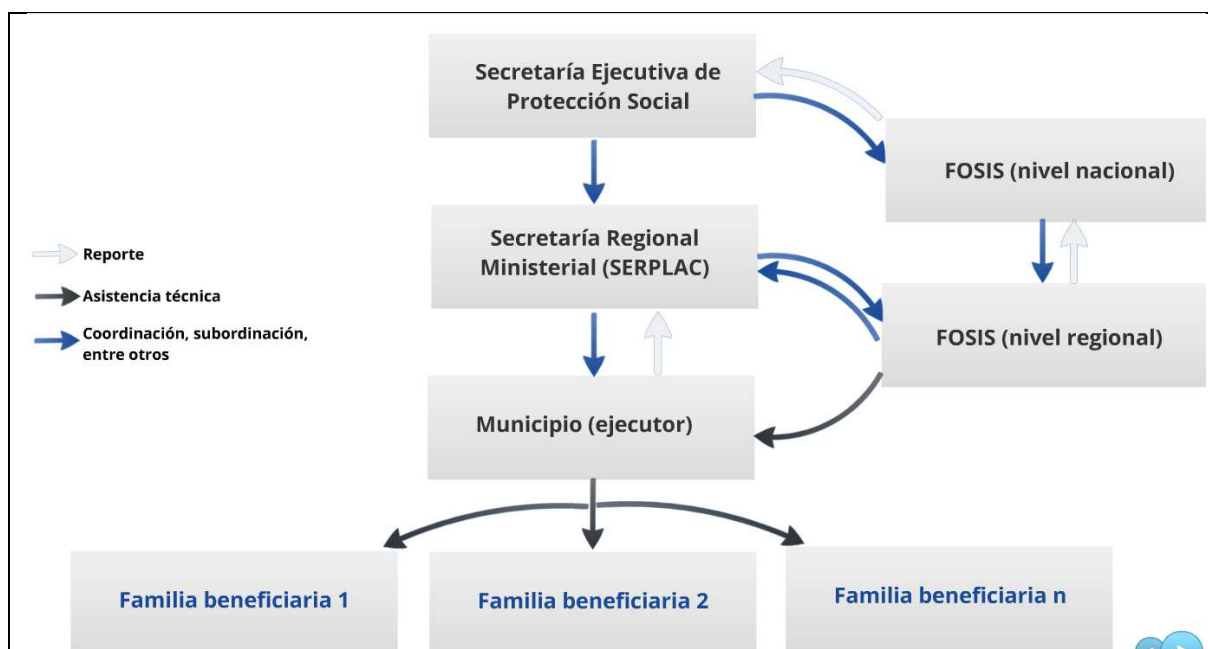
Secretaría Ejecutiva de Protección Social

FOSIS (nivel nacional)

Secretaría Regional Ministerial (SERPLAC)

Reporte

Asistencia técnica

Coordinación, subordinación, entre otros

FOSIS (nivel regional)

Municipio (ejecutor)

Familia beneficiaria 1

Familia beneficiaria 2

Familia beneficiaria n